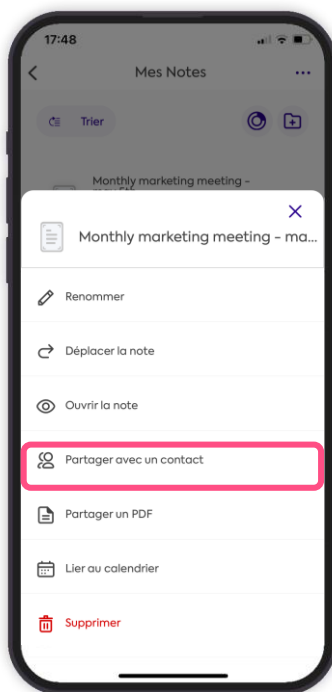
17:48

Mes Notes

Trier

Monthly marketing meeting -
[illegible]

Monthly marketing meeting - ma...

Renommer

Déplacer la note

Ouvrir la note

Partager avec un contact

Partager un PDF

Lier au calendrier

Supprimer